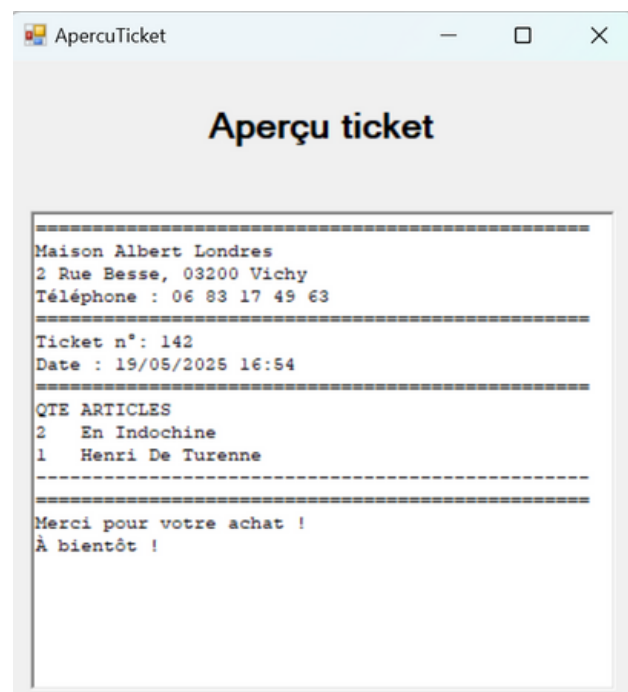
ApercuTicket

Aperçu ticket

==================================================
Maison Albert Londres
2 Rue Besse, 03200 Vichy
Téléphone : 06 83 17 49 63
==================================================
Ticket n°: 142
Date : 19/05/2025 16:54
==================================================
QTE ARTICLES
2 En Indochine
1 Henri De Turenne
--------------------------------------------------
==================================================
Merci pour votre achat !
À bientôt !